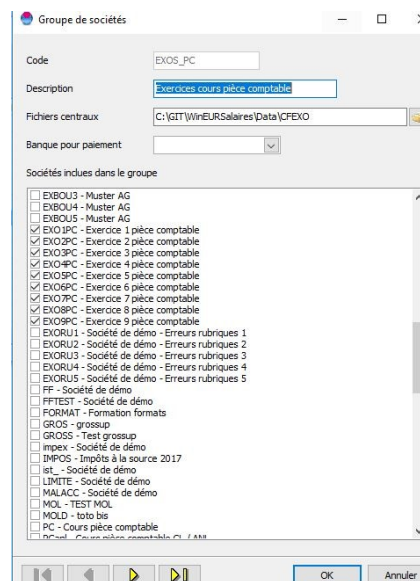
Groupe de sociétés

Code EXOS_PC

Description Exercices cours pièce comptable

Fichiers centraux C:\GIT\WinEURSalaires\Data\CFEXO

Banque pour paiement

Sociétés incluses dans le groupe

EXBOU3 - Muster AG
EXBOU4 - Muster AG
EXBOU5 - Muster AG
EXO1PC - Exercice 1 pièce comptable
EXO2PC - Exercice 2 pièce comptable
EXO3PC - Exercice 3 pièce comptable
EXO4PC - Exercice 4 pièce comptable
EXO5PC - Exercice 5 pièce comptable
EXO6PC - Exercice 6 pièce comptable
EXO7PC - Exercice 7 pièce comptable
EXO8PC - Exercice 8 pièce comptable
EXO9PC - Exercice 9 pièce comptable
EXORU1 - Société de démo - Erreurs rubriques 1
EXORU2 - Société de démo - Erreurs rubriques 2
EXORU3 - Société de démo - Erreurs rubriques 3
EXORU4 - Société de démo - Erreurs rubriques 4
EXORU5 - Société de démo - Erreurs rubriques 5
FF - Société de démo
FFTEST - Société de démo
FORMAT - Formation formats
GROS - grossup
GROSS - Test grossup
impex - Société de démo
IMPOS - Impôts à la source 2017
ist_ - Société de démo
LIMITE - Société de démo
MALACC - Société de démo
MOL - TEST MOL
MOLD - toto bis
PC - Cours pièce comptable
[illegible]

OK Annuler